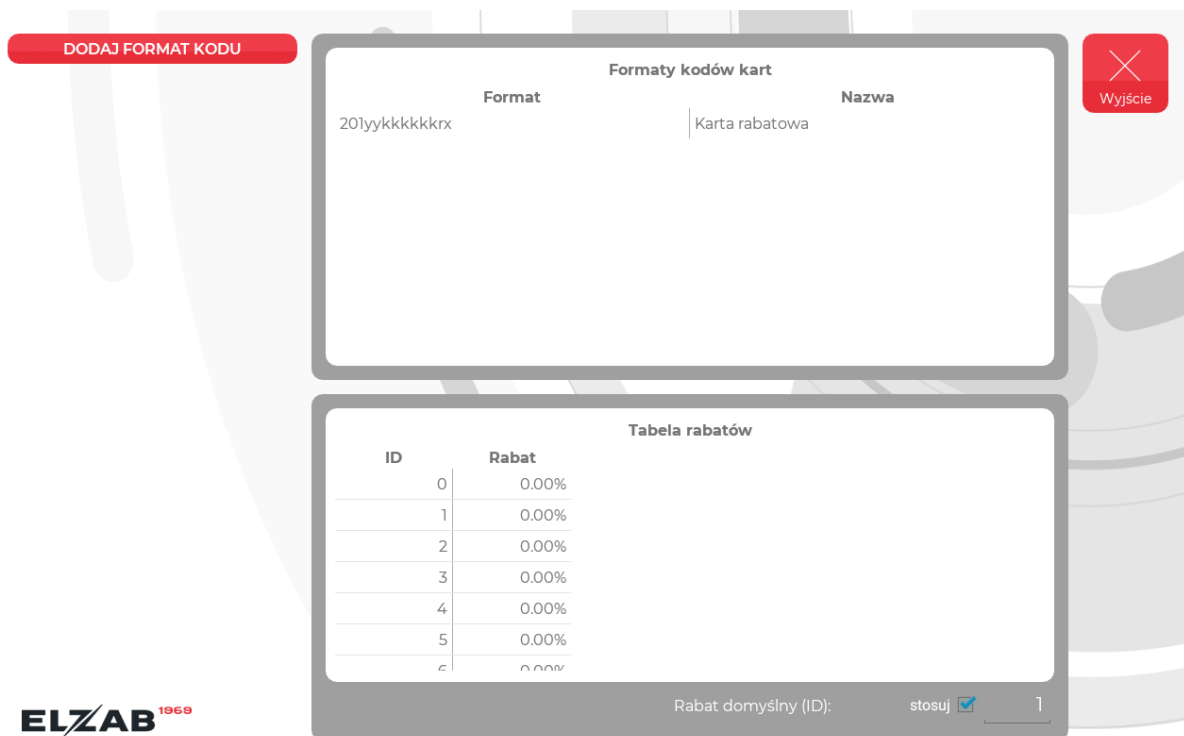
DODAJ FORMAT KODU

Formaty kodów kart

| Format | Nazwa |
|---|---|
| 201yykkkkkkrx | Karta rabatowa |

Wyjście

Tabela rabatów

| ID | Rabat |
|---|---|
| 0 | 0.00% |
| 1 | 0.00% |
| 2 | 0.00% |
| 3 | 0.00% |
| 4 | 0.00% |
| 5 | 0.00% |
| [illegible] | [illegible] |

ELZAB 1969

Rabat domyślny (ID): stosuj 1